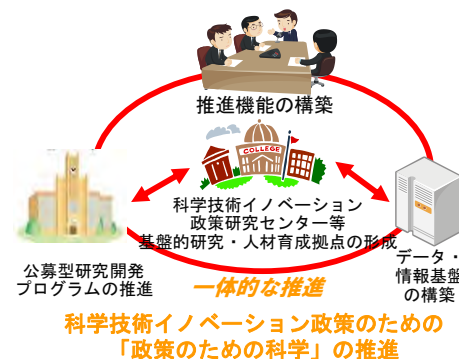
推進機能の構築

COLLEGE

科学技術イノベーション
政策研究センター等
基盤的研究・人材育成拠点の形成

公募型研究開発
プログラムの推進

データ・
情報基盤
の構築

一体的な推進

科学技術イノベーション政策のための
「政策のための科学」の推進